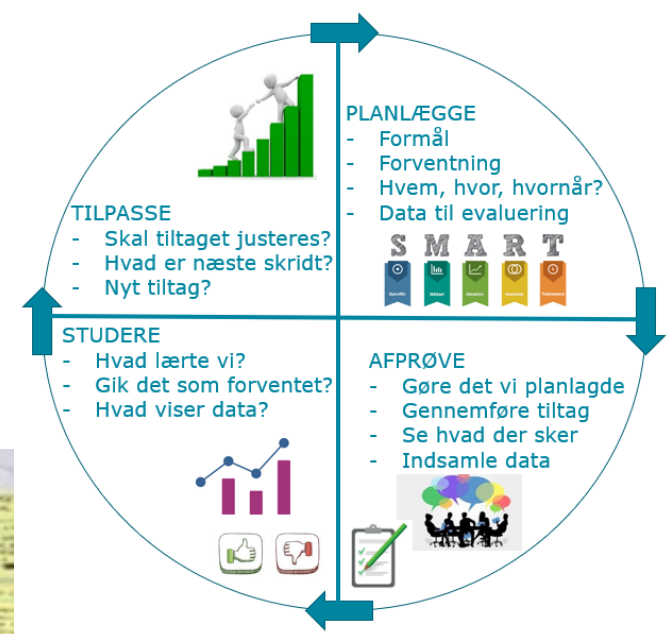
PLANLÆGGE
- Formål
- Forventning
- Hvem, hvor, hvornår?
- Data til evaluering

S M A R T

TILPASSE
- Skal tiltaget justeres?
- Hvad er næste skridt?
- Nyt tiltag?

STUDERE
- Hvad lærte vi?
- Gik det som forventet?
- Hvad viser data?

AFPRØVE
- Gøre det vi planlagde
- Gennemføre tiltag
- Se hvad der sker
- Indsamle data